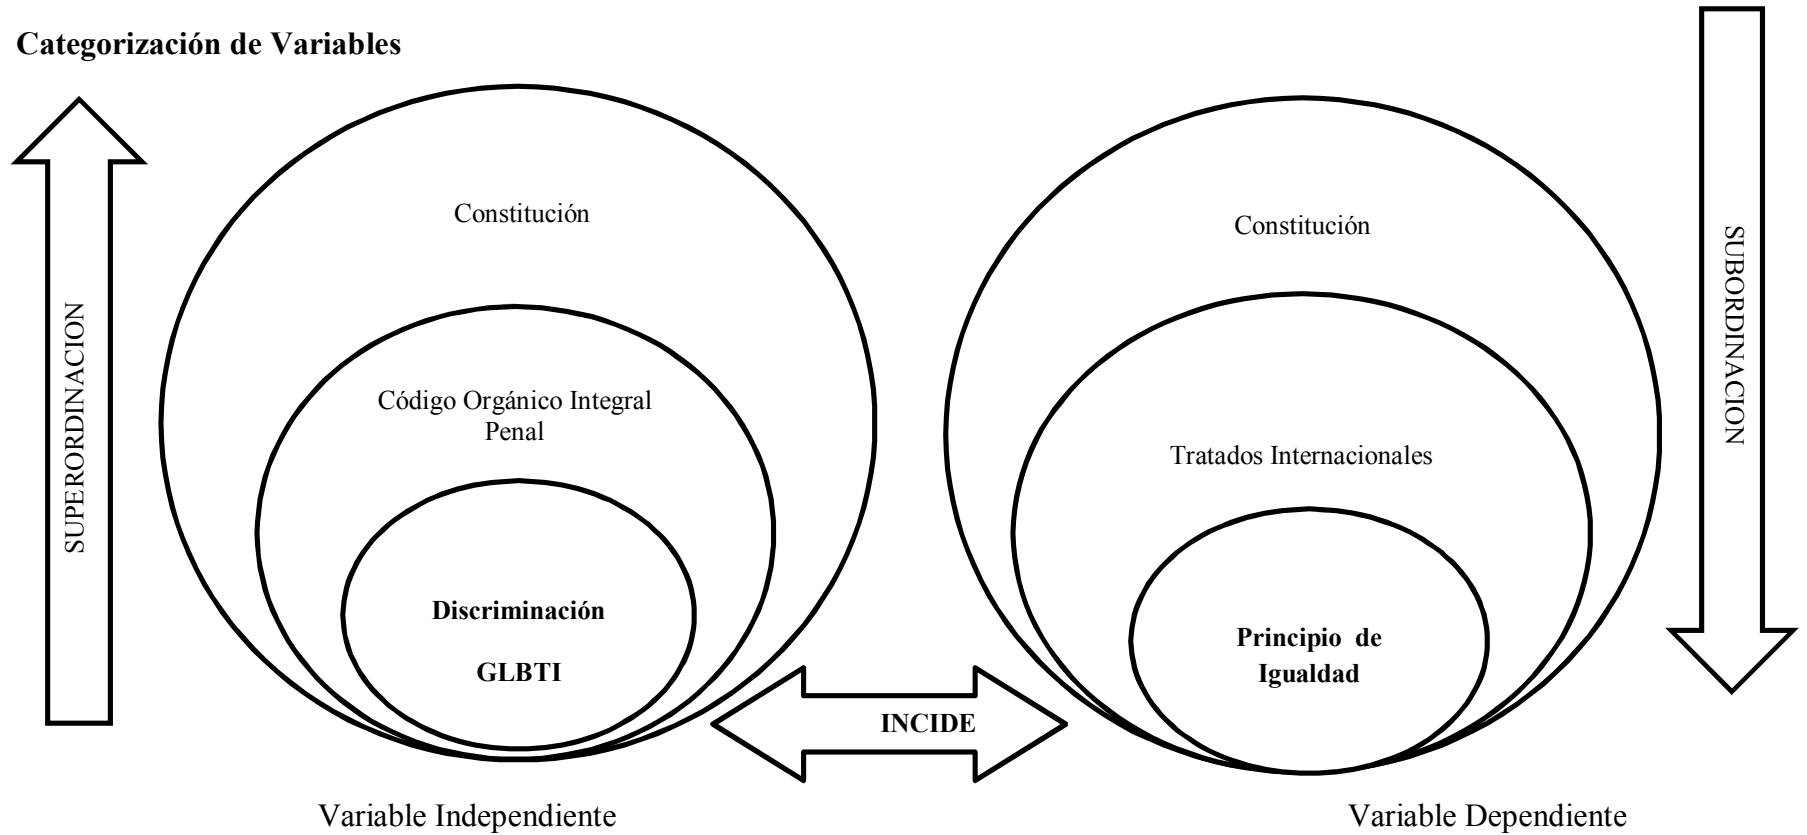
Categorización de Variables

SUPERORDINACION

Constitución

Código Orgánico Integral Penal

Discriminación

GLBTI

INCIDE

Constitución

Tratados Internacionales

Principio de Igualdad

SUBORDINACION

Variable Independiente

Variable Dependiente